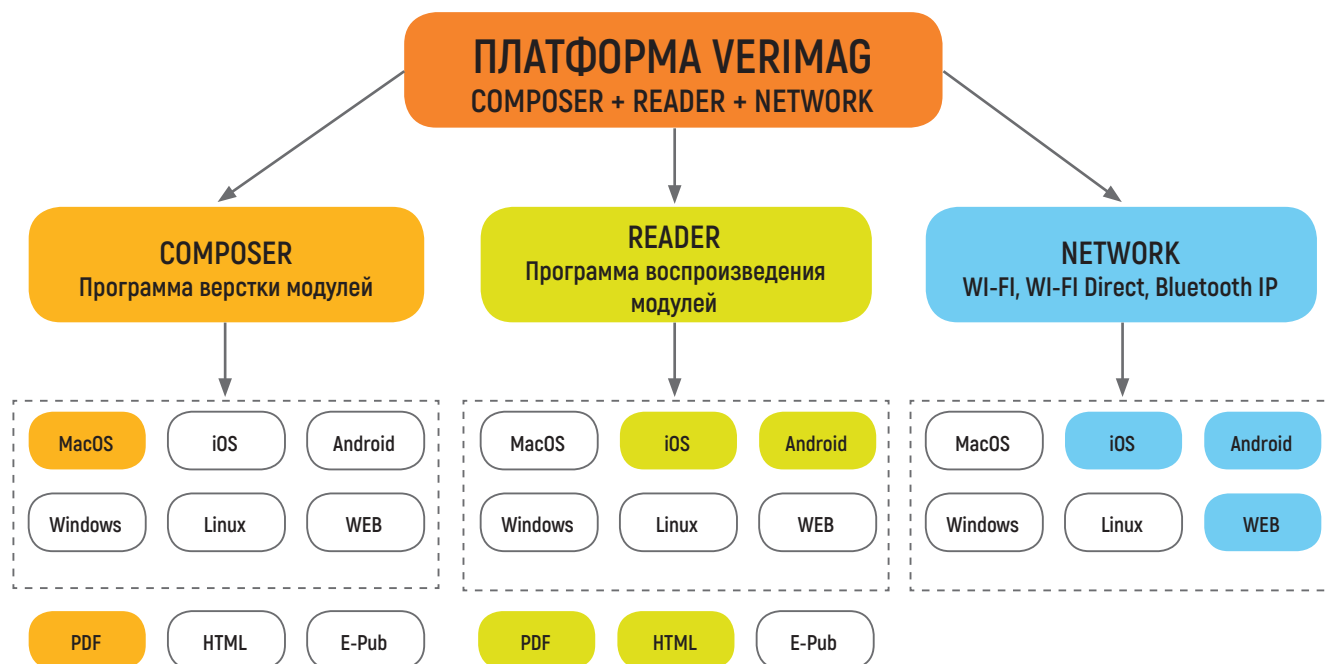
ПЛАТФОРМА VERIMAG
COMPOSER + READER + NETWORK

COMPOSER
Программа верстки модулей

READER
Программа воспроизведения модулей

NETWORK
WI-FI, WI-FI Direct, Bluetooth IP

MacOS
iOS
Android
Windows
Linux
WEB

MacOS
iOS
Android
Windows
Linux
WEB

MacOS
iOS
Android
Windows
Linux
WEB

PDF
HTML
E-Pub

PDF
HTML
E-Pub